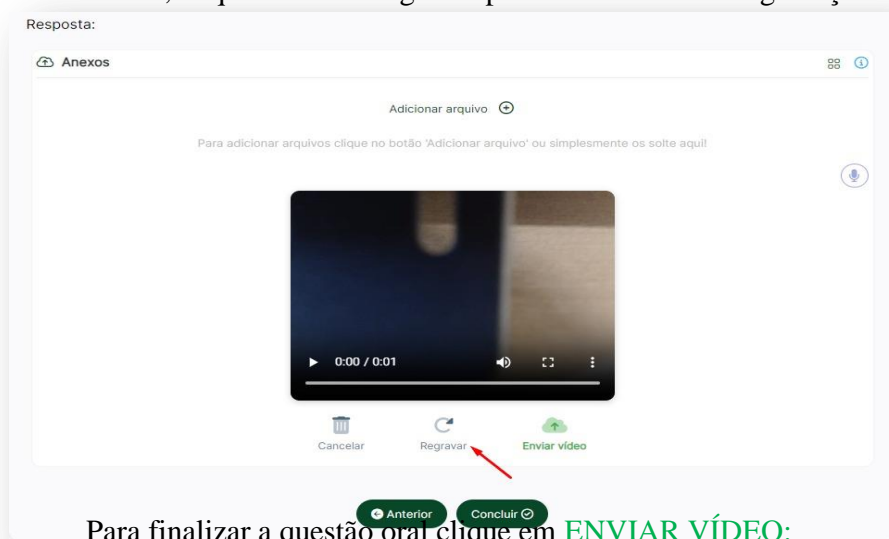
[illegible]

Resposta:

Anexos

Adicionar arquivo

Para adicionar arquivos clique no botão 'Adicionar arquivo' ou simplesmente os solte aqui!

0:00 / 0:01

Cancelar

Regravar

Enviar vídeo

Anterior

Concluir

Para finalizar a questão oral clique em ENVIAR VÍDEO: